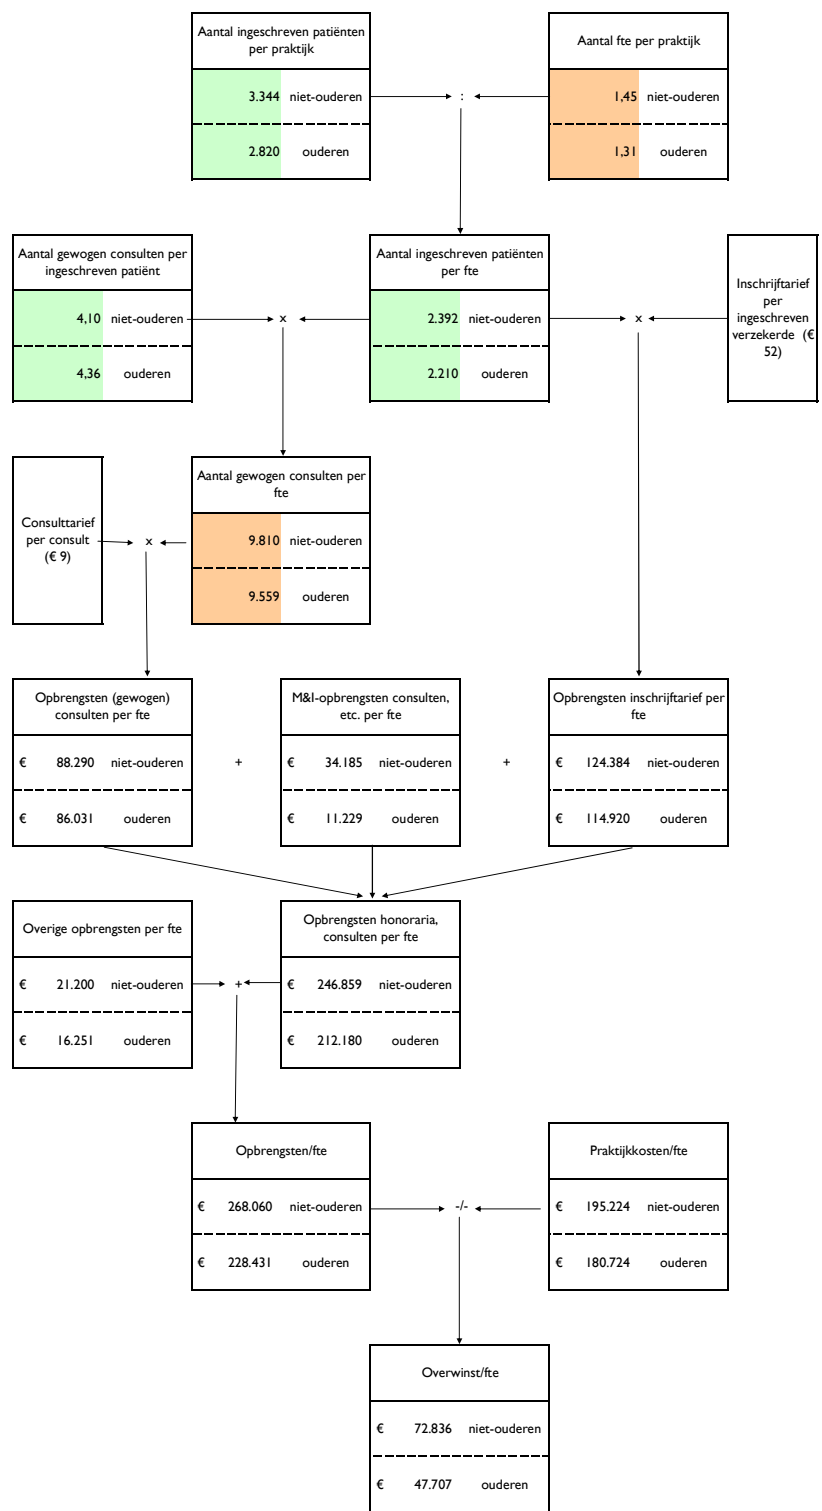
Aantal ingeschreven patiënten per praktijk

3.344 niet-ouderen

2.820 ouderen

:

Aantal fte per praktijk

1,45 niet-ouderen

1,31 ouderen

Aantal gewogen consulten per ingeschreven patiënt

4,10 niet-ouderen

4,36 ouderen

×

Aantal ingeschreven patiënten per fte

2.392 niet-ouderen

2.210 ouderen

×

Inschrijftarief per ingeschreven verzekerde (€ 52)

Consulttarief per consult (€ 9)

×

Aantal gewogen consulten per fte

9.810 niet-ouderen

9.559 ouderen

Opbrengsten (gewogen) consulten per fte

€ 88.290 niet-ouderen

€ 86.031 ouderen

+

M&I-opbrengsten consulten, etc. per fte

€ 34.185 niet-ouderen

€ 11.229 ouderen

+

Opbrengsten inschrijftarief per fte

€ 124.384 niet-ouderen

€ 114.920 ouderen

Overige opbrengsten per fte

€ 21.200 niet-ouderen

€ 16.251 ouderen

+

Opbrengsten honoraria, consulten per fte

€ 246.859 niet-ouderen

€ 212.180 ouderen

Opbrengsten/fte

€ 268.060 niet-ouderen

€ 228.431 ouderen

-/-

Praktijkkosten/fte

€ 195.224 niet-ouderen

€ 180.724 ouderen

Overwinst/fte

€ 72.836 niet-ouderen

€ 47.707 ouderen